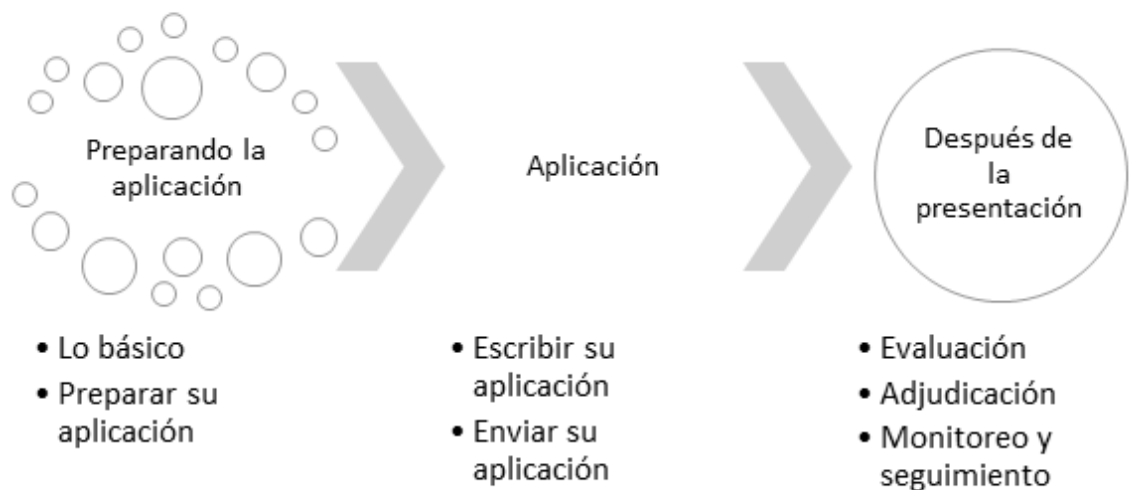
Preparando la aplicación

Aplicación

Después de la presentación

- Lo básico
- Preparar su aplicación

- Escribir su aplicación
- Enviar su aplicación

- Evaluación
- Adjudicación
- Monitoreo y seguimiento